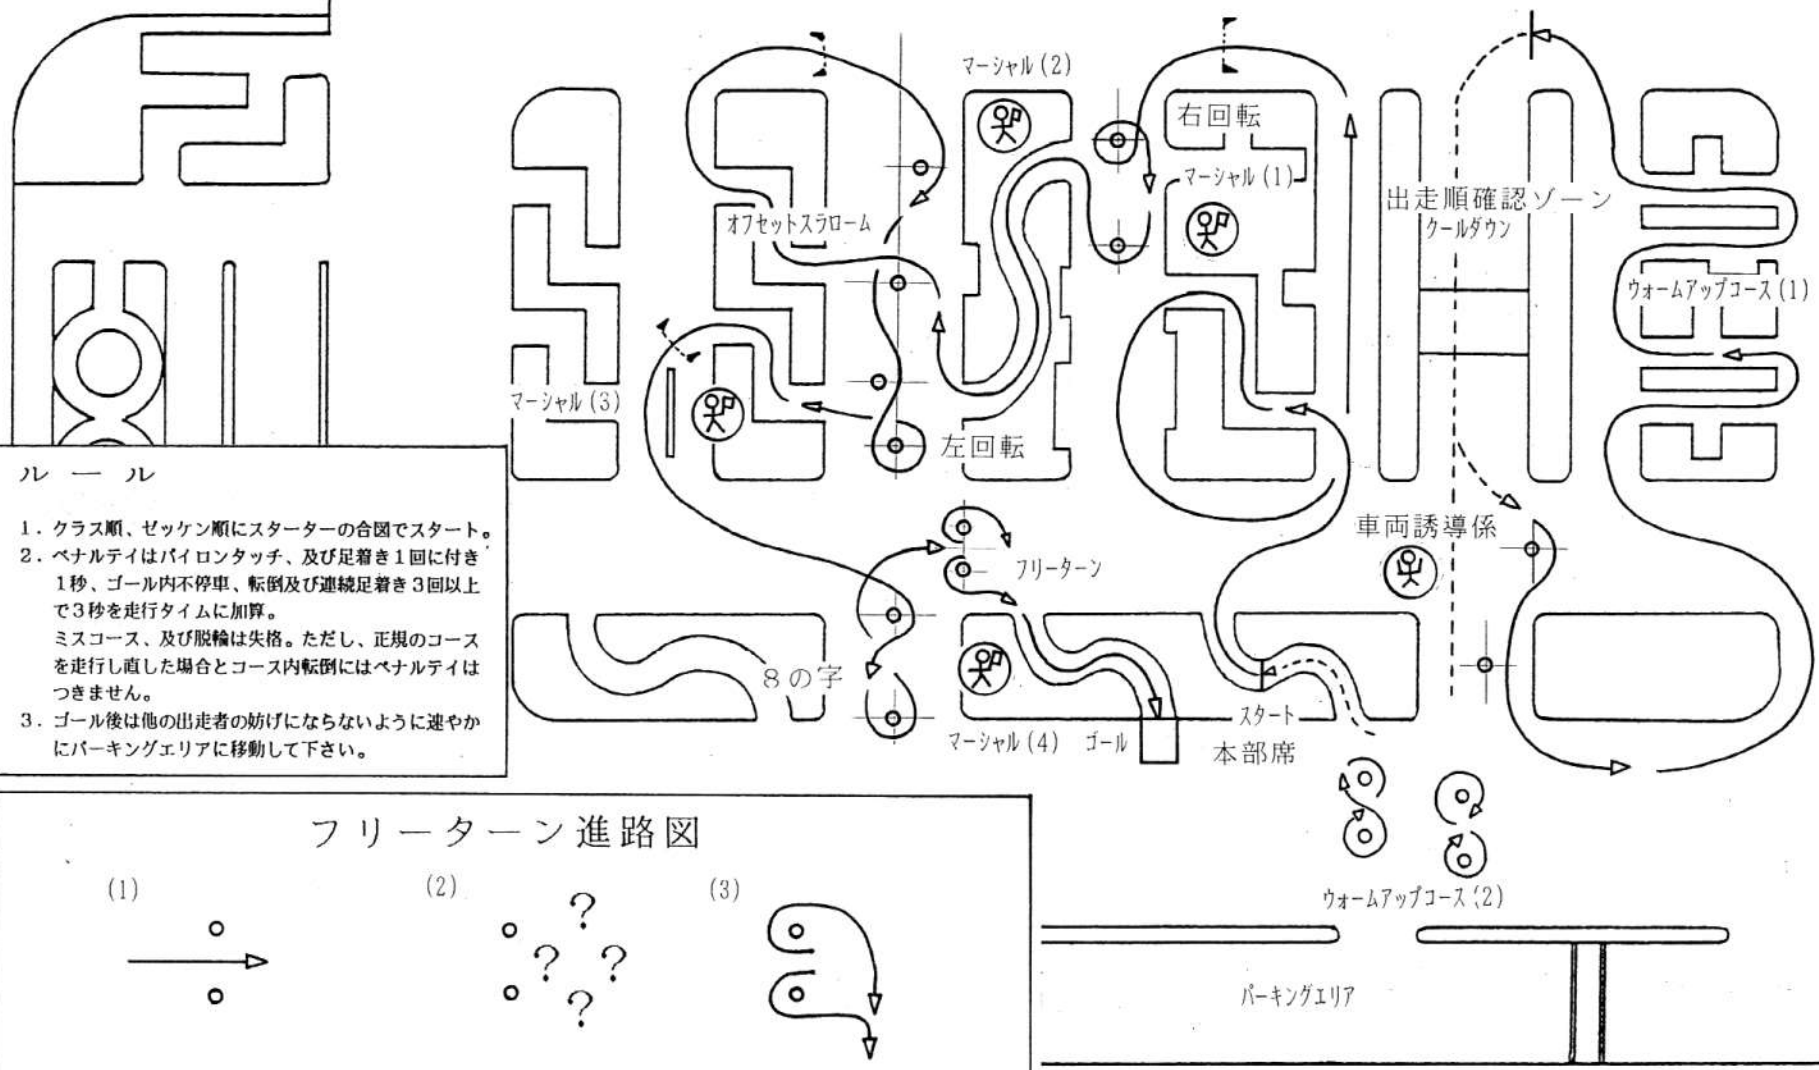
ル ー ル

1. クラス順、ゼッケン順にスターターの合図でスタート。
2. ペナルティはパイロンタッチ、及び足着き1回に付き1秒、ゴール内不停車、転倒及び連続足着き3回以上で3秒を走行タイムに加算。
ミスコース、及び脱輪は失格。ただし、正規のコースを走行し直した場合とコース内転倒にはペナルティはつきません。
3. ゴール後は他の出走者の妨げにならないように速やかにパーキングエリアに移動して下さい。

マーシャル (2)
右回転
マーシャル (1)
出走順確認ゾーン
クールダウン
オフセットスラローム
ウォームアップコース (1)
マーシャル (3)
左回転
車両誘導係
フリーターン
8の字
スタート
マーシャル (4)
ゴール
本部席
ウォームアップコース (2)
パーキングエリア

フリーターン進路図
(1)
(2)
?
?
?
?
(3)